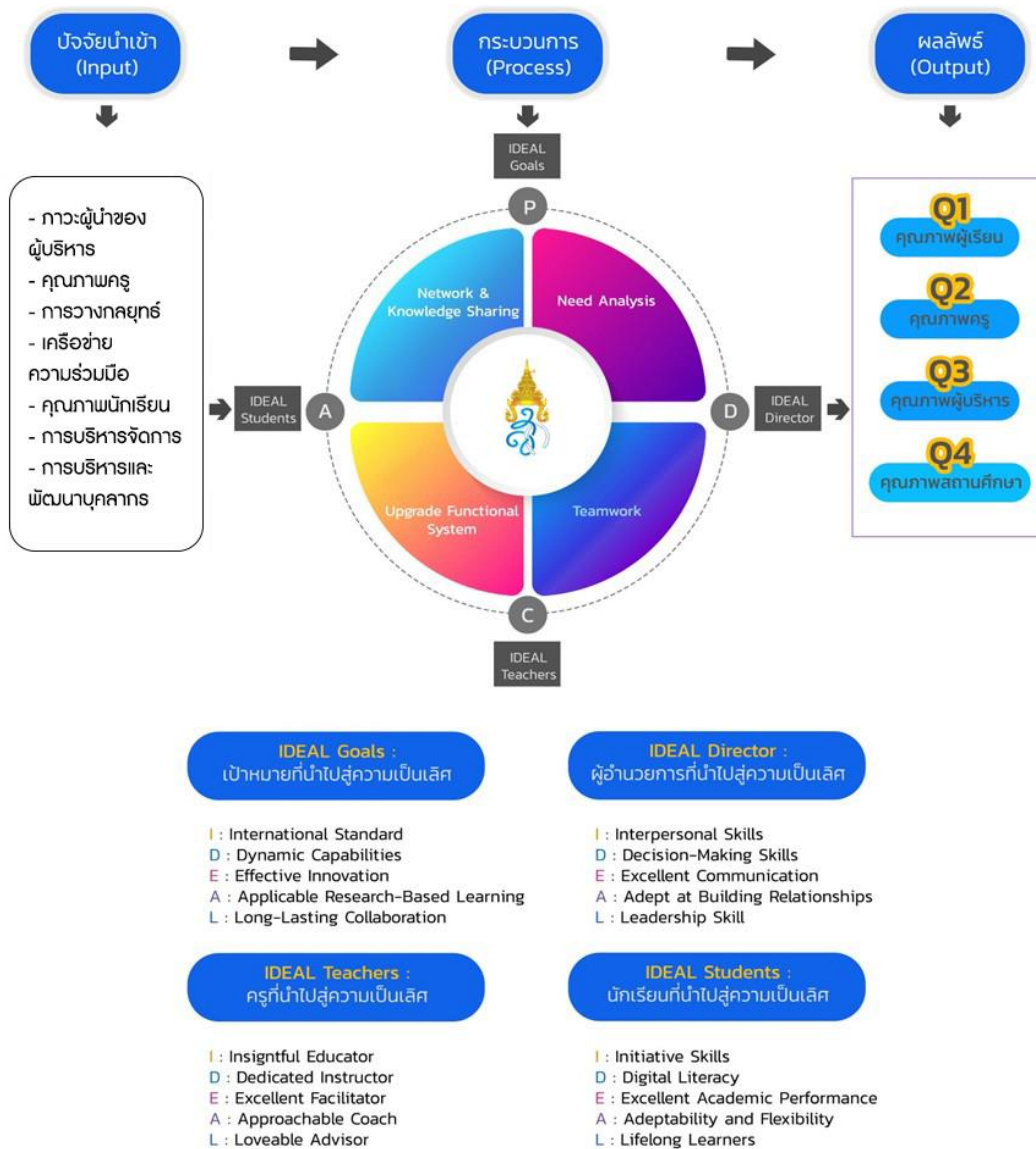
ปัจจัยนำเข้า (Input)

กระบวนการ (Process)

ผลลัพธ์ (Output)

- ภาวะผู้นำของผู้บริหาร
- คุณภาพครู
- การวางกลยุทธ์
- เครือข่ายความร่วมมือ
- คุณภาพนักเรียน
- การบริหารจัดการ
- การบริหารและพัฒนาบุคลากร

IDEAL Goals

P

Network & Knowledge Sharing

Need Analysis

IDEAL Students

A

D

IDEAL Director

Upgrade Functional System

Teamwork

C

IDEAL Teachers

Q1 คุณภาพผู้เรียน

Q2 คุณภาพครู

Q3 คุณภาพผู้บริหาร

Q4 คุณภาพสถานศึกษา

IDEAL Goals : เป้าหมายที่นำไปสู่ความเป็นเลิศ

I : International Standard
D : Dynamic Capabilities
E : Effective Innovation
A : Applicable Research-Based Learning
L : Long-Lasting Collaboration

IDEAL Director : ผู้อำนวยการที่นำไปสู่ความเป็นเลิศ

I : Interpersonal Skills
D : Decision-Making Skills
E : Excellent Communication
A : Adept at Building Relationships
L : Leadership Skill

IDEAL Teachers : ครูที่นำไปสู่ความเป็นเลิศ

I : Insightful Educator
D : Dedicated Instructor
E : Excellent Facilitator
A : Approachable Coach
L : Loveable Advisor

IDEAL Students : นักเรียนที่นำไปสู่ความเป็นเลิศ

I : Initiative Skills
D : Digital Literacy
E : Excellent Academic Performance
A : Adeptability and Flexibility
L : Lifelong Learners